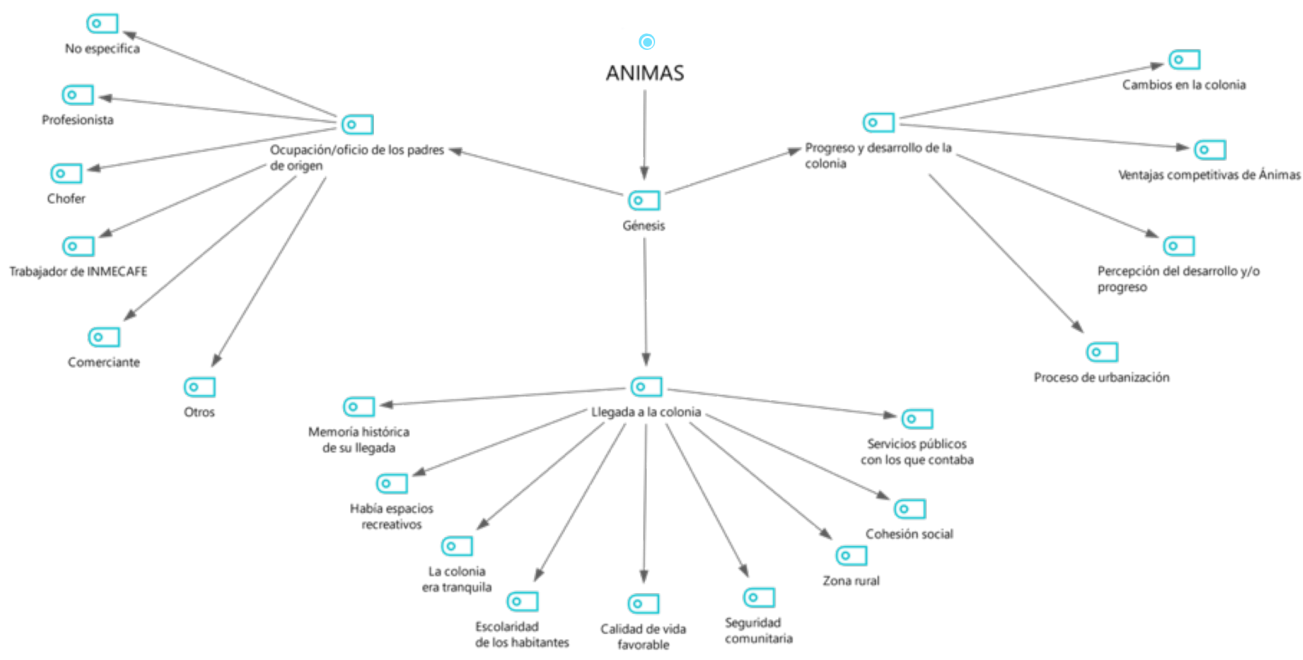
ANIMAS

Génesis

Ocupación/oficio de los padres de origen

No especifica

Profesionista

Chofer

Trabajador de INMECAFE

Comerciante

Otros

Progreso y desarrollo de la colonia

Cambios en la colonia

Ventajas competitivas de Ánimas

Percepción del desarrollo y/o progreso

Proceso de urbanización

Llegada a la colonia

Memoria histórica de su llegada

Había espacios recreativos

La colonia era tranquila

Escolaridad de los habitantes

Calidad de vida favorable

Seguridad comunitaria

Zona rural

Cohesión social

Servicios públicos con los que contaba